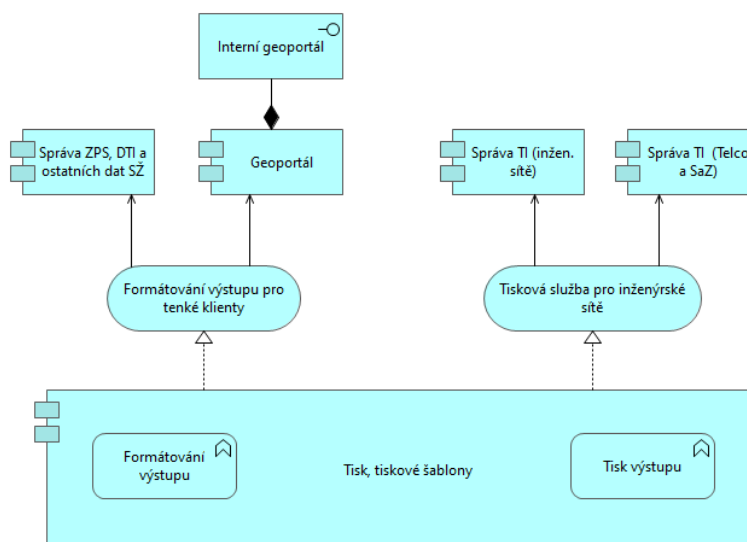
Interní geoportál

Správa ZPS, DTI a ostatních dat SŽ

Geoportál

Správa TI (inžen. sítě)

Správa TI (Telco a SaZ)

Formátování výstupu pro tenké klienty

Tisková služba pro inženýrské sítě

Formátování výstupu

Tisk, tiskové šablony

Tisk výstupu